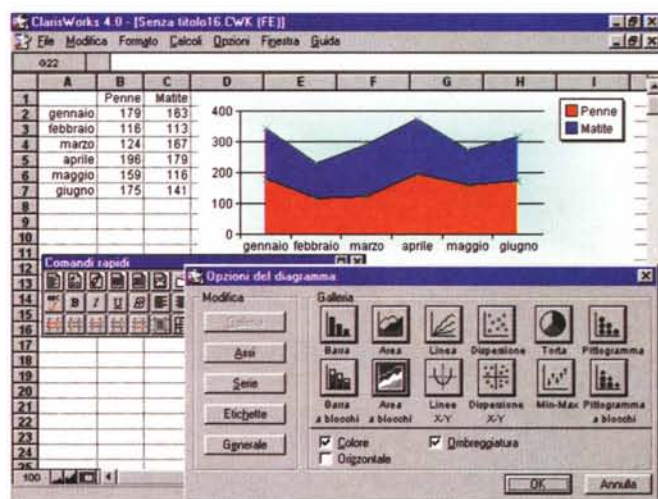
ClarisWorks 4.0 - [Senza titolo16.CWK (FE)]

File Modifica Formato Calcoli Opzioni Finestra Guida

G22

|  | A | B | C | D | E | F | G | H | I |
|---|---|---|---|---|---|---|---|---|---|
| 1 |  | Penne | Matite |  |  |  |  |  |  |
| 2 | gennaio | 179 | 163 |  |  |  |  |  |  |
| 3 | febbraio | 116 | 113 |  |  |  |  |  |  |
| 4 | marzo | 124 | 167 |  |  |  |  |  |  |
| 5 | aprile | 196 | 179 |  |  |  |  |  |  |
| 6 | maggio | 159 | 116 |  |  |  |  |  |  |
| 7 | giugno | 175 | 141 |  |  |  |  |  |  |

400
300
200
100
0
gennaio febbraio marzo aprile maggio giugno

Penne
Matite

Comandi rapidi

Opzioni del diagramma

Modifica
Galleria
Assi
Serie
Etichette
Generale

Galleria
Barra
Area
Linea
Dispersione
Torta
Pittogramma
Barra a blocchi
Area a blocchi
Linea X-Y
Dispersione X-Y
Min-Max
Pittogramma a blocchi

Colore
Orizzontale
Ombreggiatura

OK
Annulla

100